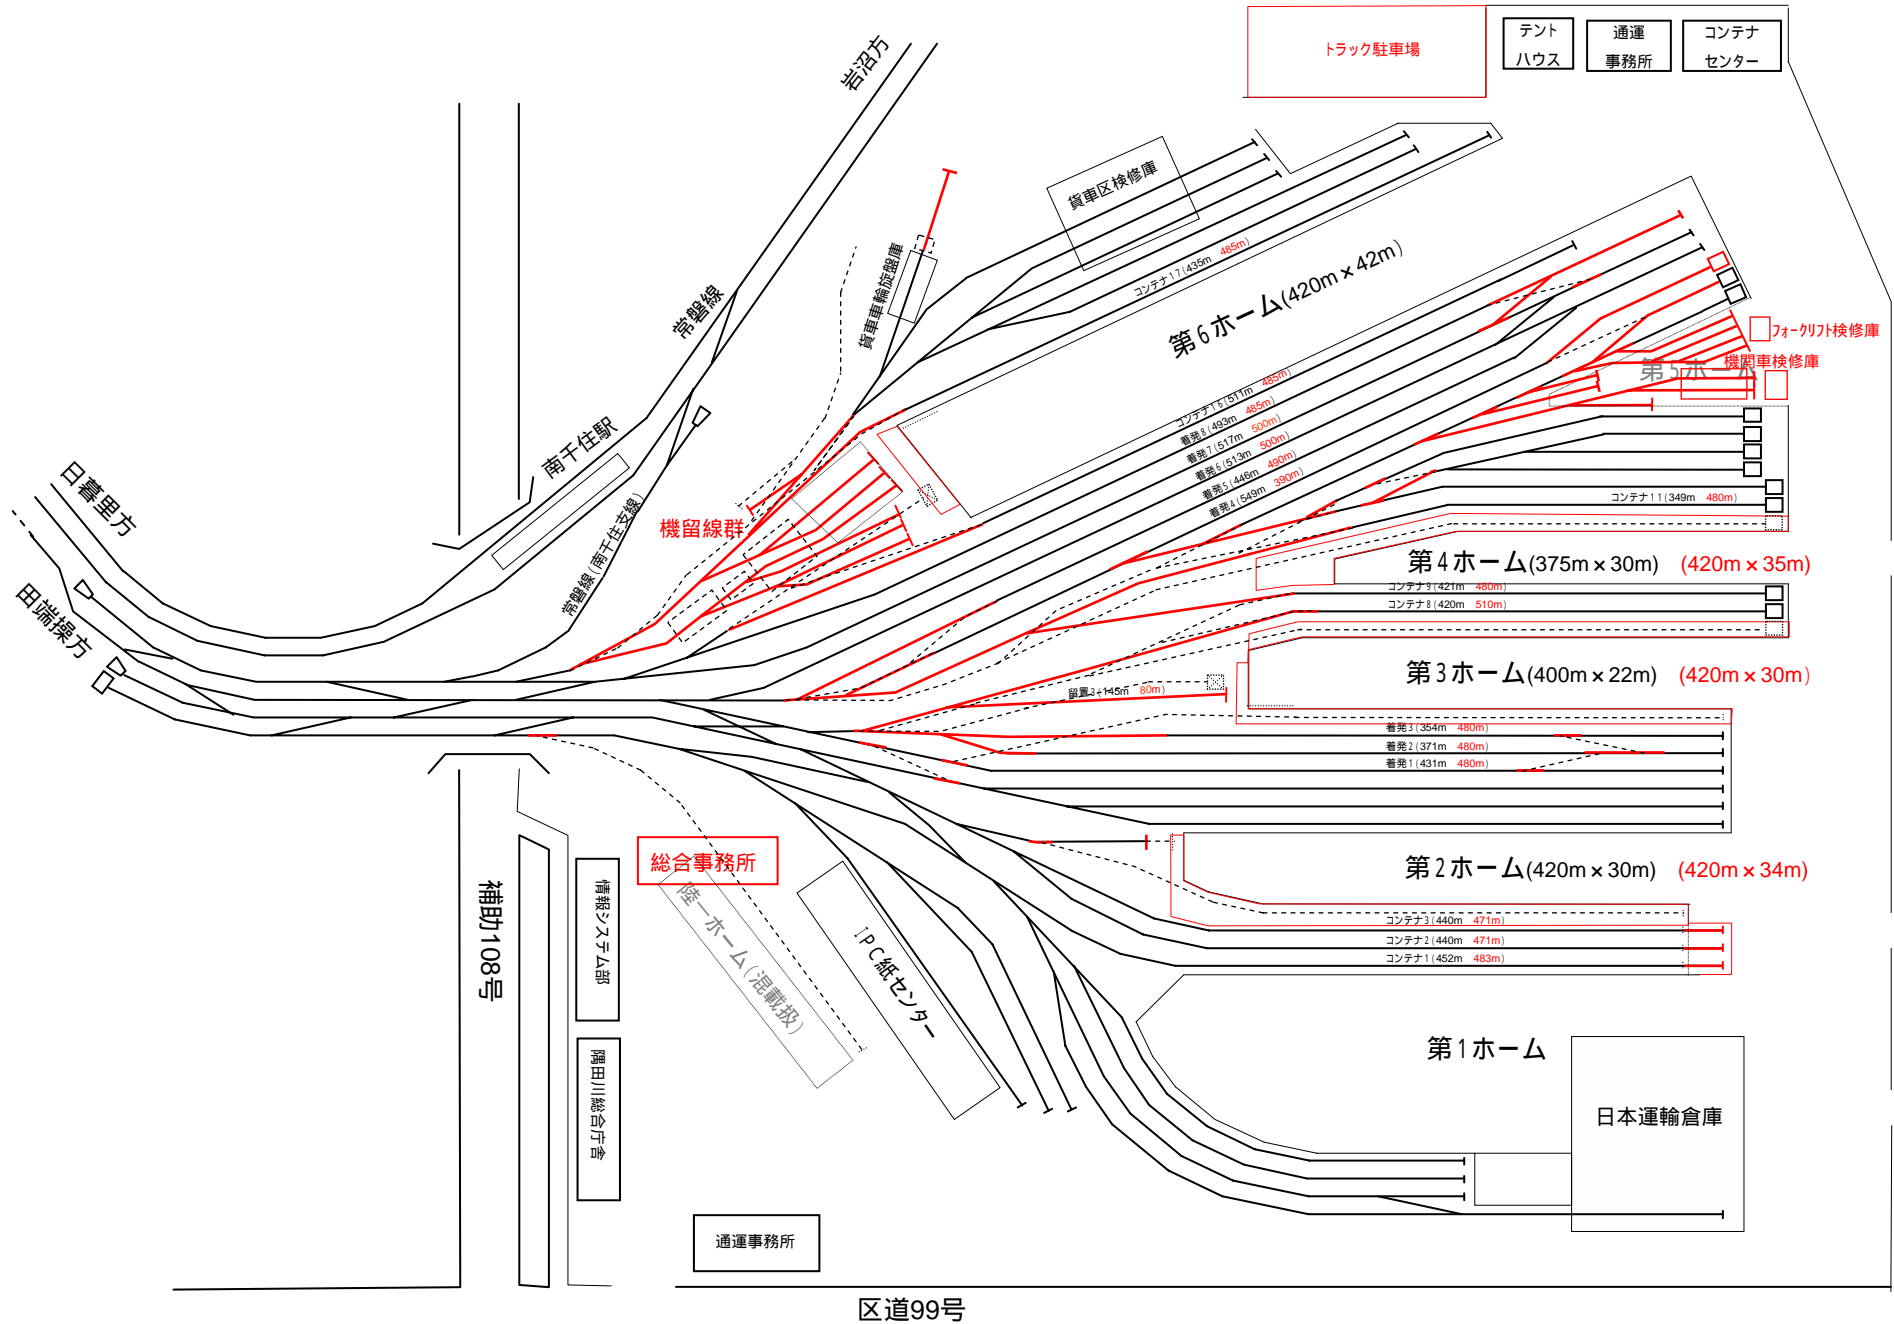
トラック駐車場

テント ハウス

通運 事務所

コンテナ センター

岩沼方

貨車区検修庫

貨車車輪旋盤庫

常磐線

コンテナ17(435m 485m)

第6ホーム(420m×42m)

フォークリフト検修庫

機関車検修庫

第5ホーム

南千住駅

日暮里方

常磐線(南千住支線)

機留線群

コンテナ16(511m 485m)
着発8(493m 485m)
着発7(517m 500m)
着発6(513m 500m)
着発5(446m 490m)
着発4(549m 390m)

コンテナ11(349m 480m)

田端操方

第4ホーム(375m×30m) (420m×35m)

コンテナ9(421m 480m)
コンテナ8(420m 510m)

第3ホーム(400m×22m) (420m×30m)

留置3+145m 80m)

着発3(354m 480m)
着発2(371m 480m)
着発1(431m 480m)

総合事務所

陸一ホーム(混載扱)

IPC紙センター

第2ホーム(420m×30m) (420m×34m)

コンテナ3(440m 471m)
コンテナ2(440m 471m)
コンテナ1(452m 483m)

補助108号

情報システム部

隅田川総合庁舎

第1ホーム

日本運輸倉庫

通運事務所

区道99号